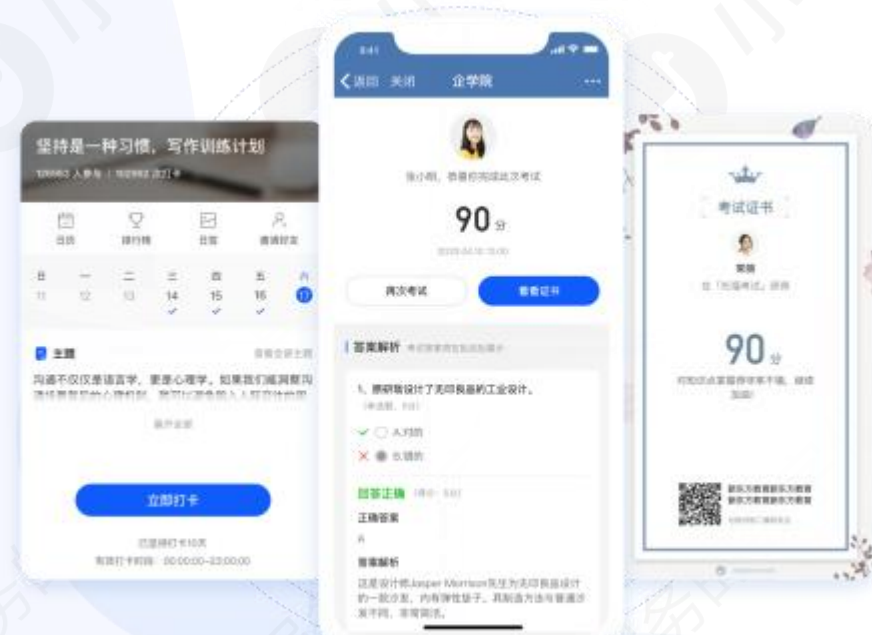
坚持是一种习惯，写作训练计划

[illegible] 人参与 | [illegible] 次打卡

日历　排行榜　日签　邀请好友

日　一　二　三　四　五　六
11　12　13　14　15　16　17

主题　查看全部主题

沟通不仅仅是语言学，更是心理学。如果我们能洞察沟通对象背后的心理机制，就可以更有效地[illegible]

展开全部

立即打卡

已坚持打卡10天
有效打卡时间：00:00:00-23:00:00

9:41

返回　关闭　企学院

张小明，恭喜你完成此次考试

90分

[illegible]

再次考试　查看证书

答案解析　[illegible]

1. 原研哉设计了无印良品的工业设计。
（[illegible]）

A.对的

B.错的

回答正确（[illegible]）

正确答案
A

答案解析
这是设计师Jasper Morrison先生为无印良品设计的一款沙发，内有弹性垫子，其制造方法与普通沙发不同，非常耐用。

考试证书

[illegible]

在「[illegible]考试」获得

90分

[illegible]

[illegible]